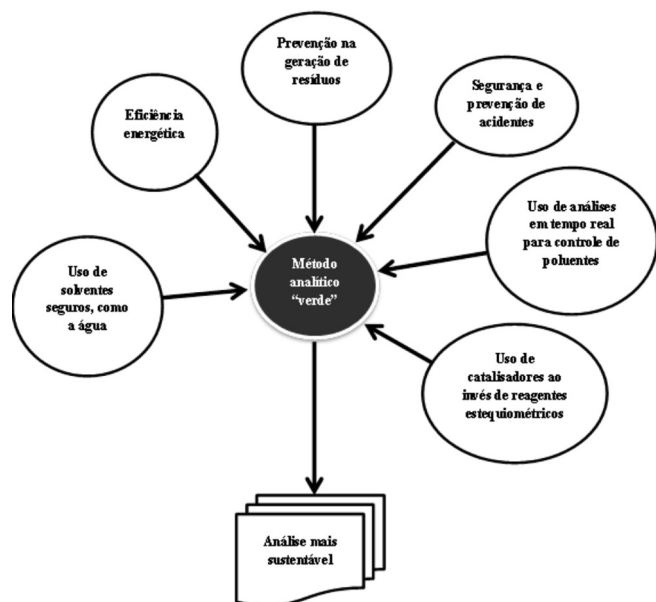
Prevenção na geração de resíduos

Eficiência energética

Segurança e prevenção de acidentes

Uso de análises em tempo real para controle de poluentes

Uso de solventes seguros, como a água

Método analítico "verde"

Uso de catalisadores ao invés de reagentes estequiométricos

Análise mais sustentável